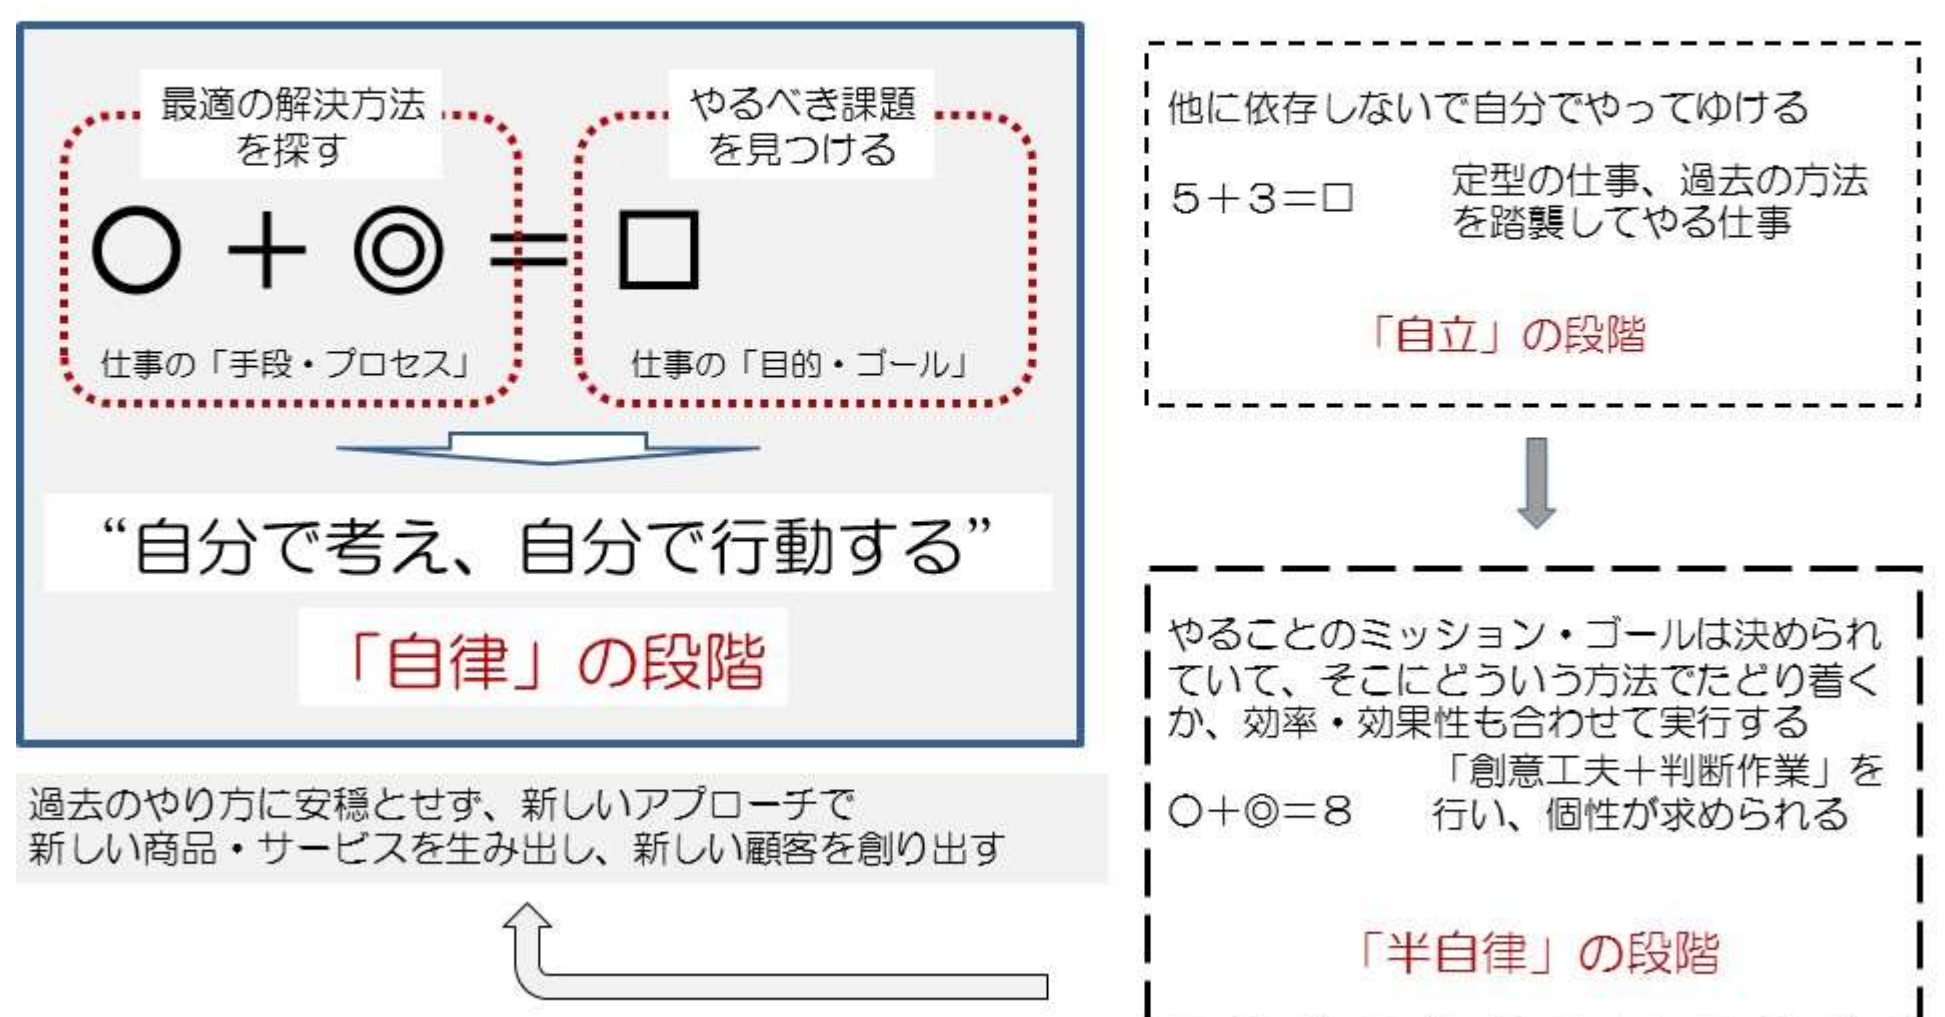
最適の解決方法を探す

やるべき課題を見つける

○ ＋ ◎ ＝ □

仕事の「手段・プロセス」

仕事の「目的・ゴール」

“自分で考え、自分で行動する”

「自律」の段階

過去のやり方に安穏とせず、新しいアプローチで新しい商品・サービスを生み出し、新しい顧客を創り出す

他に依存しないで自分でやってゆける

5＋3＝□

定型の仕事、過去の方法を踏襲してやる仕事

「自立」の段階

やることのミッション・ゴールは決められていて、そこにどういう方法でたどり着くか、効率・効果性も合わせて実行する

○＋◎＝8

「創意工夫＋判断作業」を行い、個性が求められる

「半自律」の段階